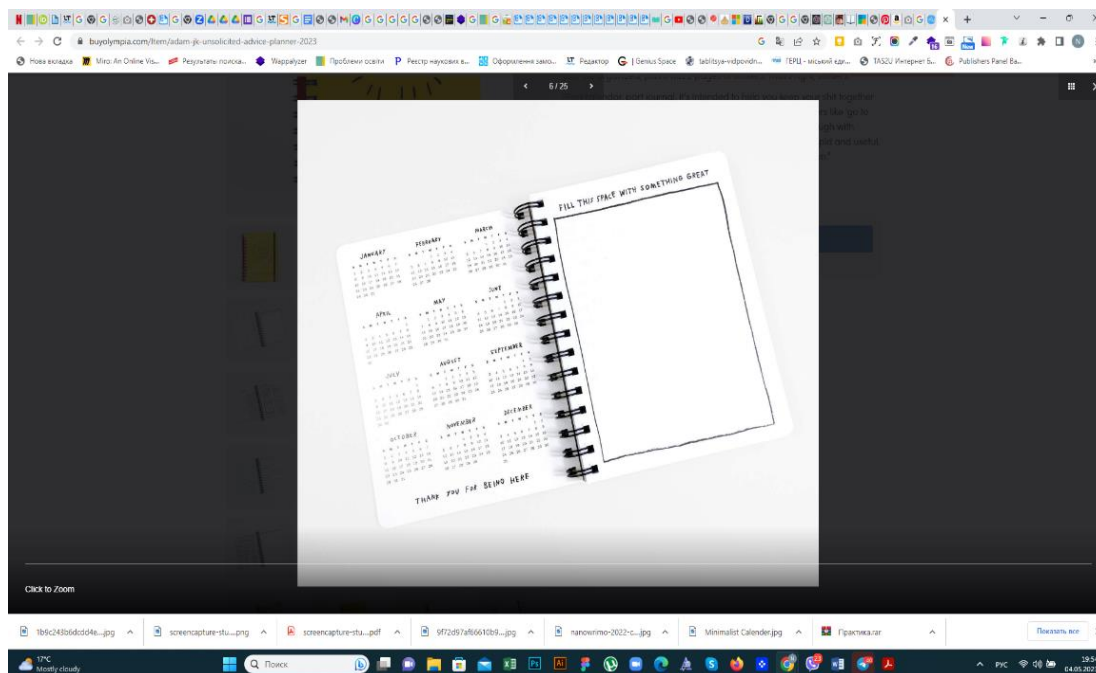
buyolympia.com/item/adam-jk-unsolicited-advice-planner-2023

Нова вкладка | Miro: An Online Vis... | Результаты поиска... | Wappalyzer | Проблеми освіти | Реєстр наукових в... | Оформлення замо... | Редактор | Genius Space | tablitsya-vidpovidn... | ГЕРЦ - міський едр... | TASZU Интернет Б... | Publishers Panel Ba...

6 / 25

FILL THIS SPACE WITH SOMETHING GREAT

JANUARY
FEBRUARY
MARCH
APRIL
MAY
JUNE
JULY
AUGUST
SEPTEMBER
OCTOBER
NOVEMBER
DECEMBER

THANK YOU FOR BEING HERE

Click to Zoom

1b6c243b6dcdd4e....jpg | screencapture-stu....png | screencapture-stu....pdf | 9f72d97af66610b9....jpg | nanowrimo-2022-c....jpg | Minimalist Calender.jpg | Практика.rar | Показать все

17°C
Mostly cloudy
Поиск
РУС
19:5
04.05.202